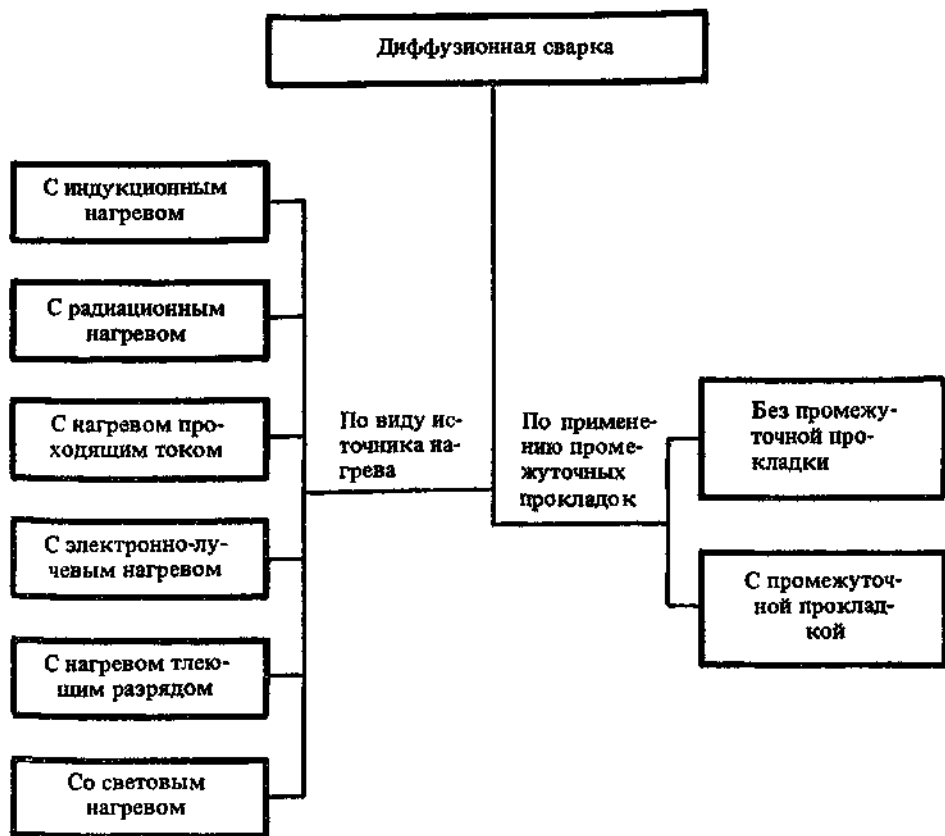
Диффузионная сварка

По виду источника нагрева

С индукционным нагревом

С радиационным нагревом

С нагревом проходящим током

С электронно-лучевым нагревом

С нагревом тлеющим разрядом

Со световым нагревом

По применению промежуточных прокладок

Без промежуточной прокладки

С промежуточной прокладкой